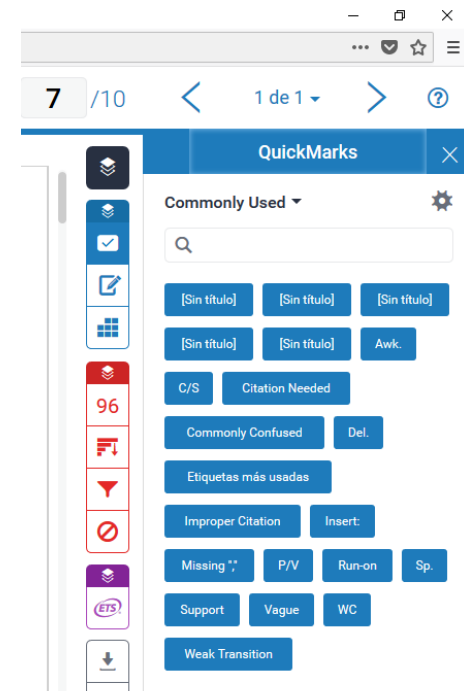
7 /10

1 de 1

QuickMarks

Commonly Used

[Sin título] [Sin título] [Sin título]

[Sin título] [Sin título] Awk.

C/S Citation Needed

Commonly Confused Del.

Etiquetas más usadas

Improper Citation Insert:

Missing "," P/V Run-on Sp.

Support Vague WC

Weak Transition

96

ETS